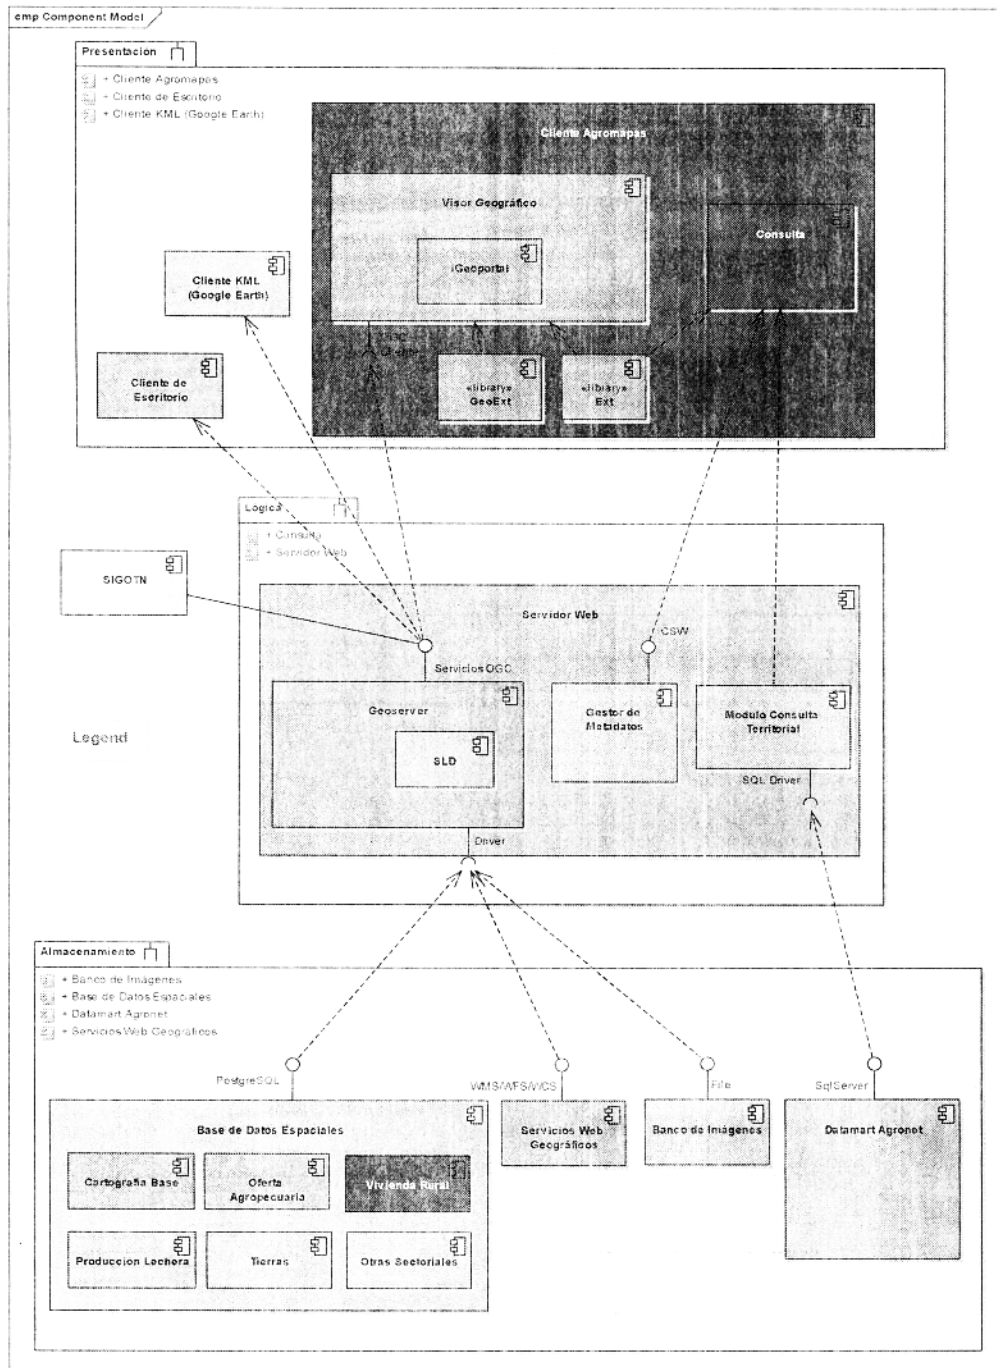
cmp Component Model

Presentacion

+ Cliente Agromapas
+ Cliente de Escritorio
+ Cliente KML (Google Earth)

Cliente Agromapas

Visor Geográfico

iGeoportal

Consulta

Cliente KML (Google Earth)

Cliente de Escritorio

OGC Cliente

«library» GeoExt

«library» Ext

Logica

+ Consulta
+ Servidor Web

SIGOTN

Servidor Web

CSW

Servicios OGC

Geoserver

SLD

Gestor de Metadatos

Modulo Consulta Territorial

SQL Driver

Driver

Legend

Almacenamiento

+ Banco de Imagenes
+ Base de Datos Espaciales
+ Datamart Agronet
+ Servicios Web Geograficos

PostgreSQL

WMS/WFS/WCS

File

SqlServer

Base de Datos Espaciales

Cartografia Base

Oferta Agropecuaria

Vivienda Rural

Produccion Lechera

Tierras

Otras Sectoriales

Servicios Web Geograficos

Banco de Imagenes

Datamart Agronet